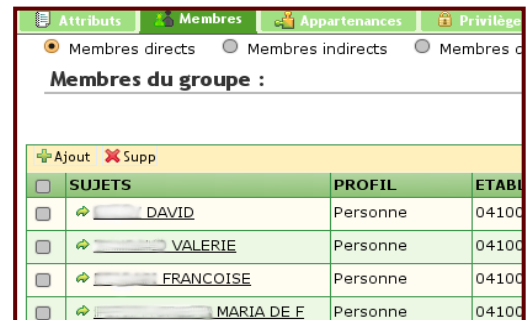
Attributs Membres Appartenances Privilège

Membres directs Membres indirects Membres c

Membres du groupe :

Ajout Supp

| | SUJETS | PROFIL | ETABL |
|---|---|---|---|
| | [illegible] DAVID | Personne | 04100 |
| | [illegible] VALERIE | Personne | 04100 |
| | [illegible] FRANCOISE | Personne | 04100 |
| | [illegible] MARIA DE F | Personne | 04100 |